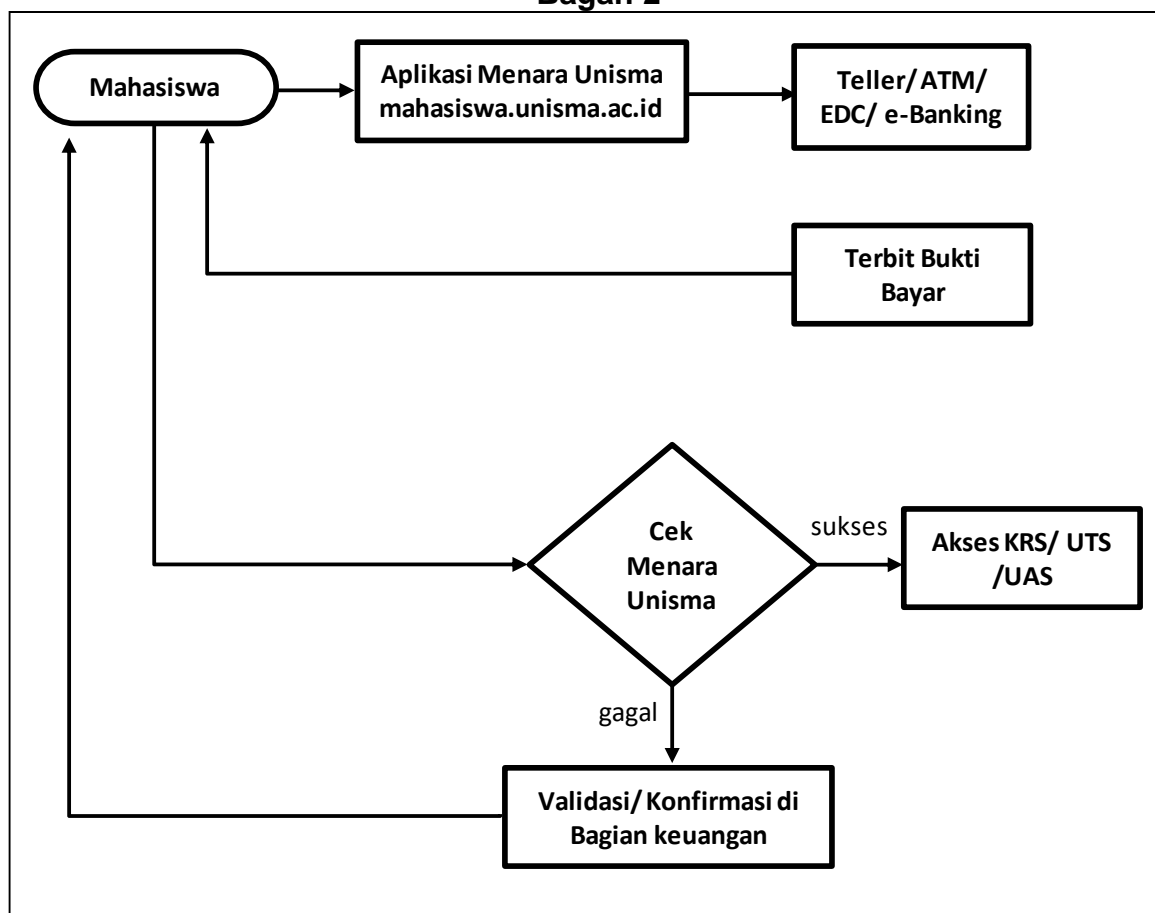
Bagan 2

Mahasiswa

Aplikasi Menara Unisma mahasiswa.unisma.ac.id

Teller/ ATM/ EDC/ e-Banking

Terbit Bukti Bayar

Cek Menara Unisma

sukses

Akses KRS/ UTS /UAS

gagal

Validasi/ Konfirmasi di Bagian keuangan